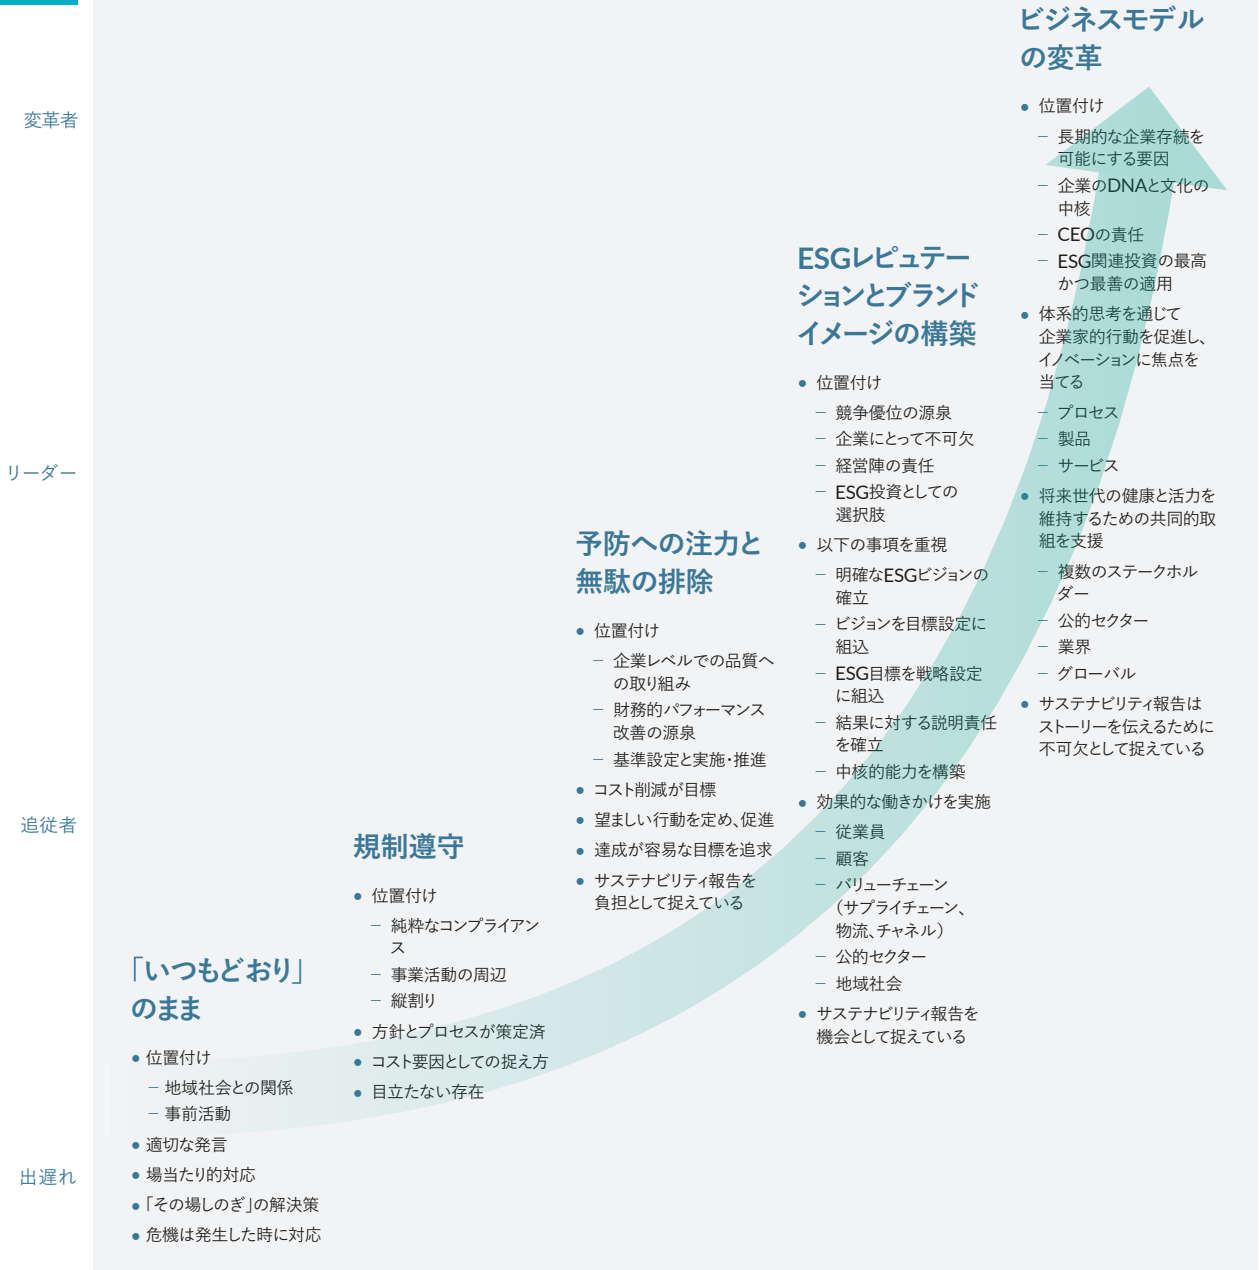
変革者

リーダー

追従者

出遅れ

ビジネスモデルの変革

• 位置付け
– 長期的な企業存続を可能にする要因
– 企業のDNAと文化の中核
– CEOの責任
– ESG関連投資の最高かつ最善の適用
• 体系的思考を通じて企業家的行動を促進し、イノベーションに焦点を当てる
– プロセス
– 製品
– サービス
• 将来世代の健康と活力を維持するための共同的取組を支援
– 複数のステークホルダー
– 公的セクター
– 業界
– グローバル
• サステナビリティ報告はストーリーを伝えるために不可欠として捉えている

ESGレピュテーションとブランドイメージの構築

• 位置付け
– 競争優位の源泉
– 企業にとって不可欠
– 経営陣の責任
– ESG投資としての選択肢
• 以下の事項を重視
– 明確なESGビジョンの確立
– ビジョンを目標設定に組込
– ESG目標を戦略設定に組込
– 結果に対する説明責任を確立
– 中核的能力を構築
• 効果的な働きかけを実施
– 従業員
– 顧客
– バリューチェーン（サプライチェーン、物流、チャネル）
– 公的セクター
– 地域社会
• サステナビリティ報告を機会として捉えている

予防への注力と無駄の排除

• 位置付け
– 企業レベルでの品質への取り組み
– 財務的パフォーマンス改善の源泉
– 基準設定と実施・推進
• コスト削減が目標
• 望ましい行動を定め、促進
• 達成が容易な目標を追求
• サステナビリティ報告を負担として捉えている

規制遵守

• 位置付け
– 純粋なコンプライアンス
– 事業活動の周辺
– 縦割り
• 方針とプロセスが策定済
• コスト要因としての捉え方
• 目立たない存在

「いつもどおり」のまま

• 位置付け
– 地域社会との関係
– 事前活動
• 適切な発言
• 場当たり的対応
• 「その場しのぎ」の解決策
• 危機は発生した時に対応